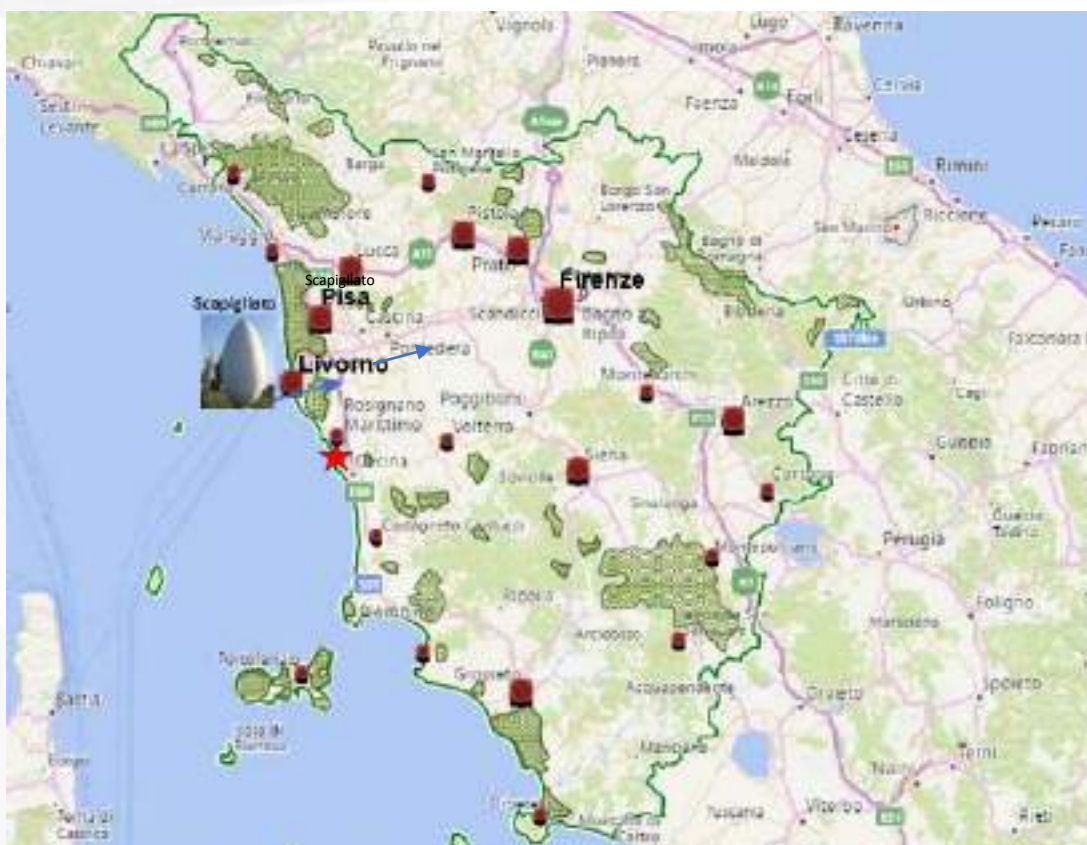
Vignola
Lugo
Ravenna
Chiavari
Pavullo nel Frignano
Imola
Sestri Levante
Pianoro
Faenza
Forlì
Cervia
Cesena
Barga
San Marcello Pistoiese
Borgo San Lorenzo
Modigliana
Rimini
Carrara
Pistoia
Riccione
Viareggio
Lucca
Prato
Bagno di Romagna
San Marino
Pesaro
Scapigliato
Firenze
Pisa
Scapigliato
Cascina
Scandicci
Bagno a Ripoli
Bibbiena
Urbino
Livorno
Pontedera
Città di Castello
Montevarchi
Rosignano Marittimo
Poggibonsi
Volterra
Arezzo
Cagli
Gubbio
Cecina
Siena
Cortona
Sovicille
Castagneto Carducci
Sinalunga
Gualdo Tadino
Perugia
Montepulciano
Piombino
Foligno
Roccastrada
Massa Marittima
Portoferraio
Arcidosso
Grosseto
Acquapendente
Orvieto
Spoleto
Bastia
Manciano
Terni
Tuscania
Viterbo
Rieti